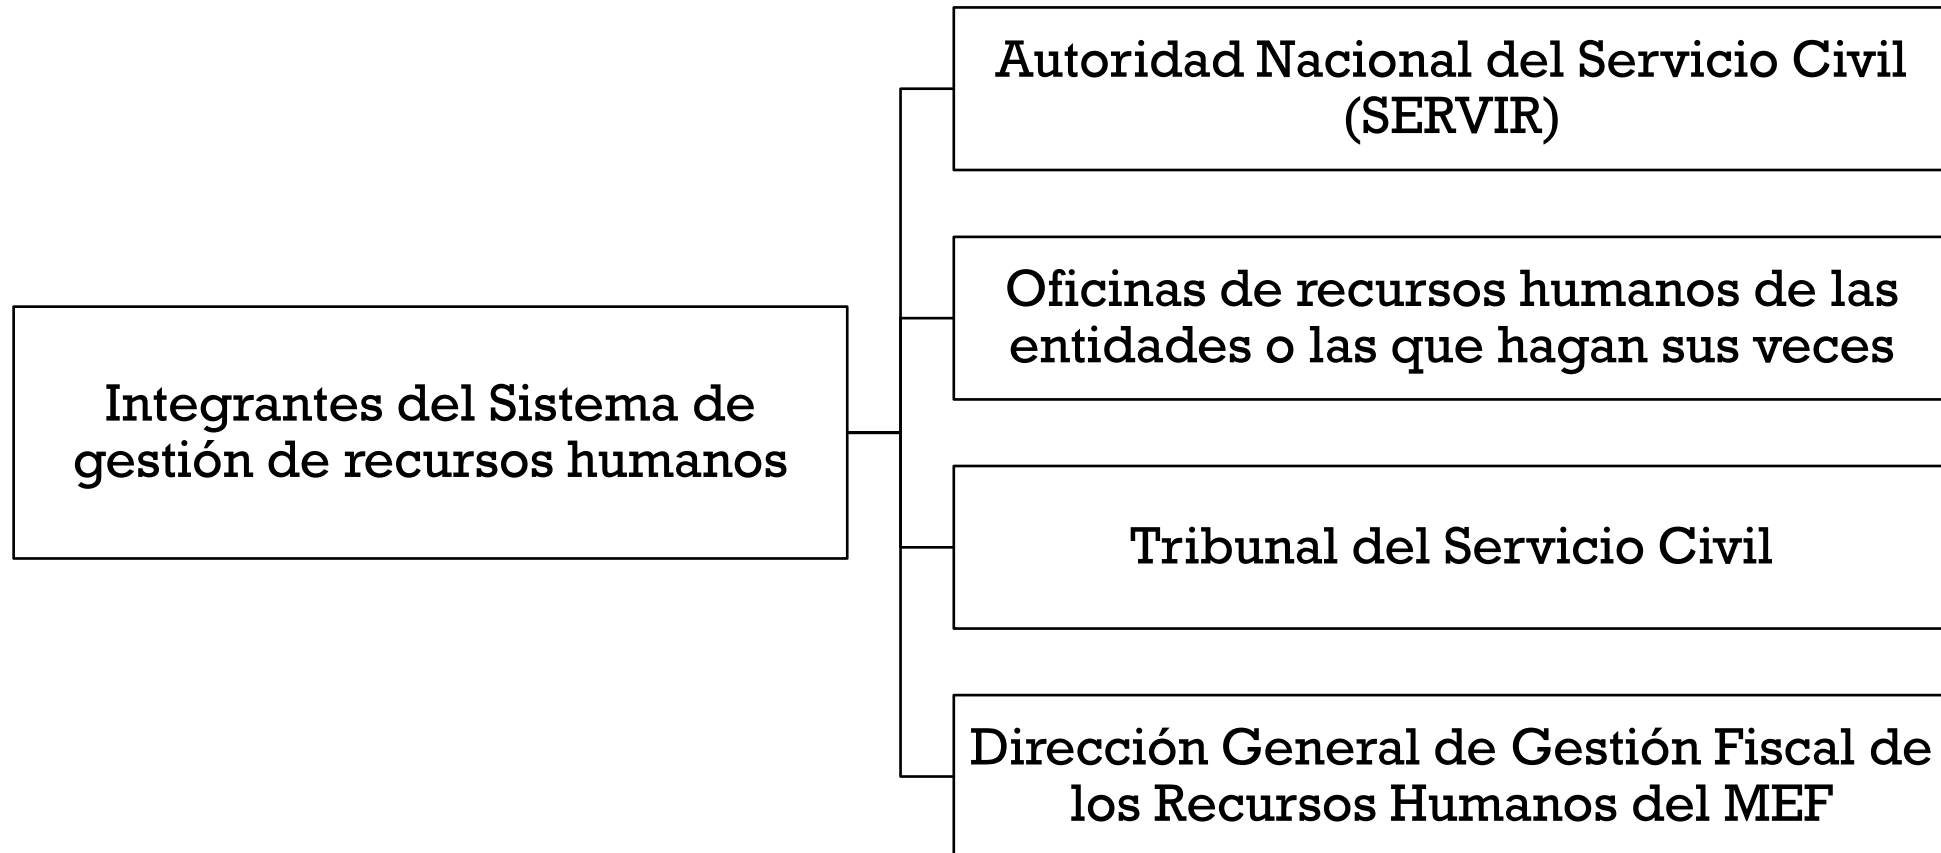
Integrantes del Sistema de gestión de recursos humanos

Autoridad Nacional del Servicio Civil (SERVIR)

Oficinas de recursos humanos de las entidades o las que hagan sus veces

Tribunal del Servicio Civil

Dirección General de Gestión Fiscal de los Recursos Humanos del MEF